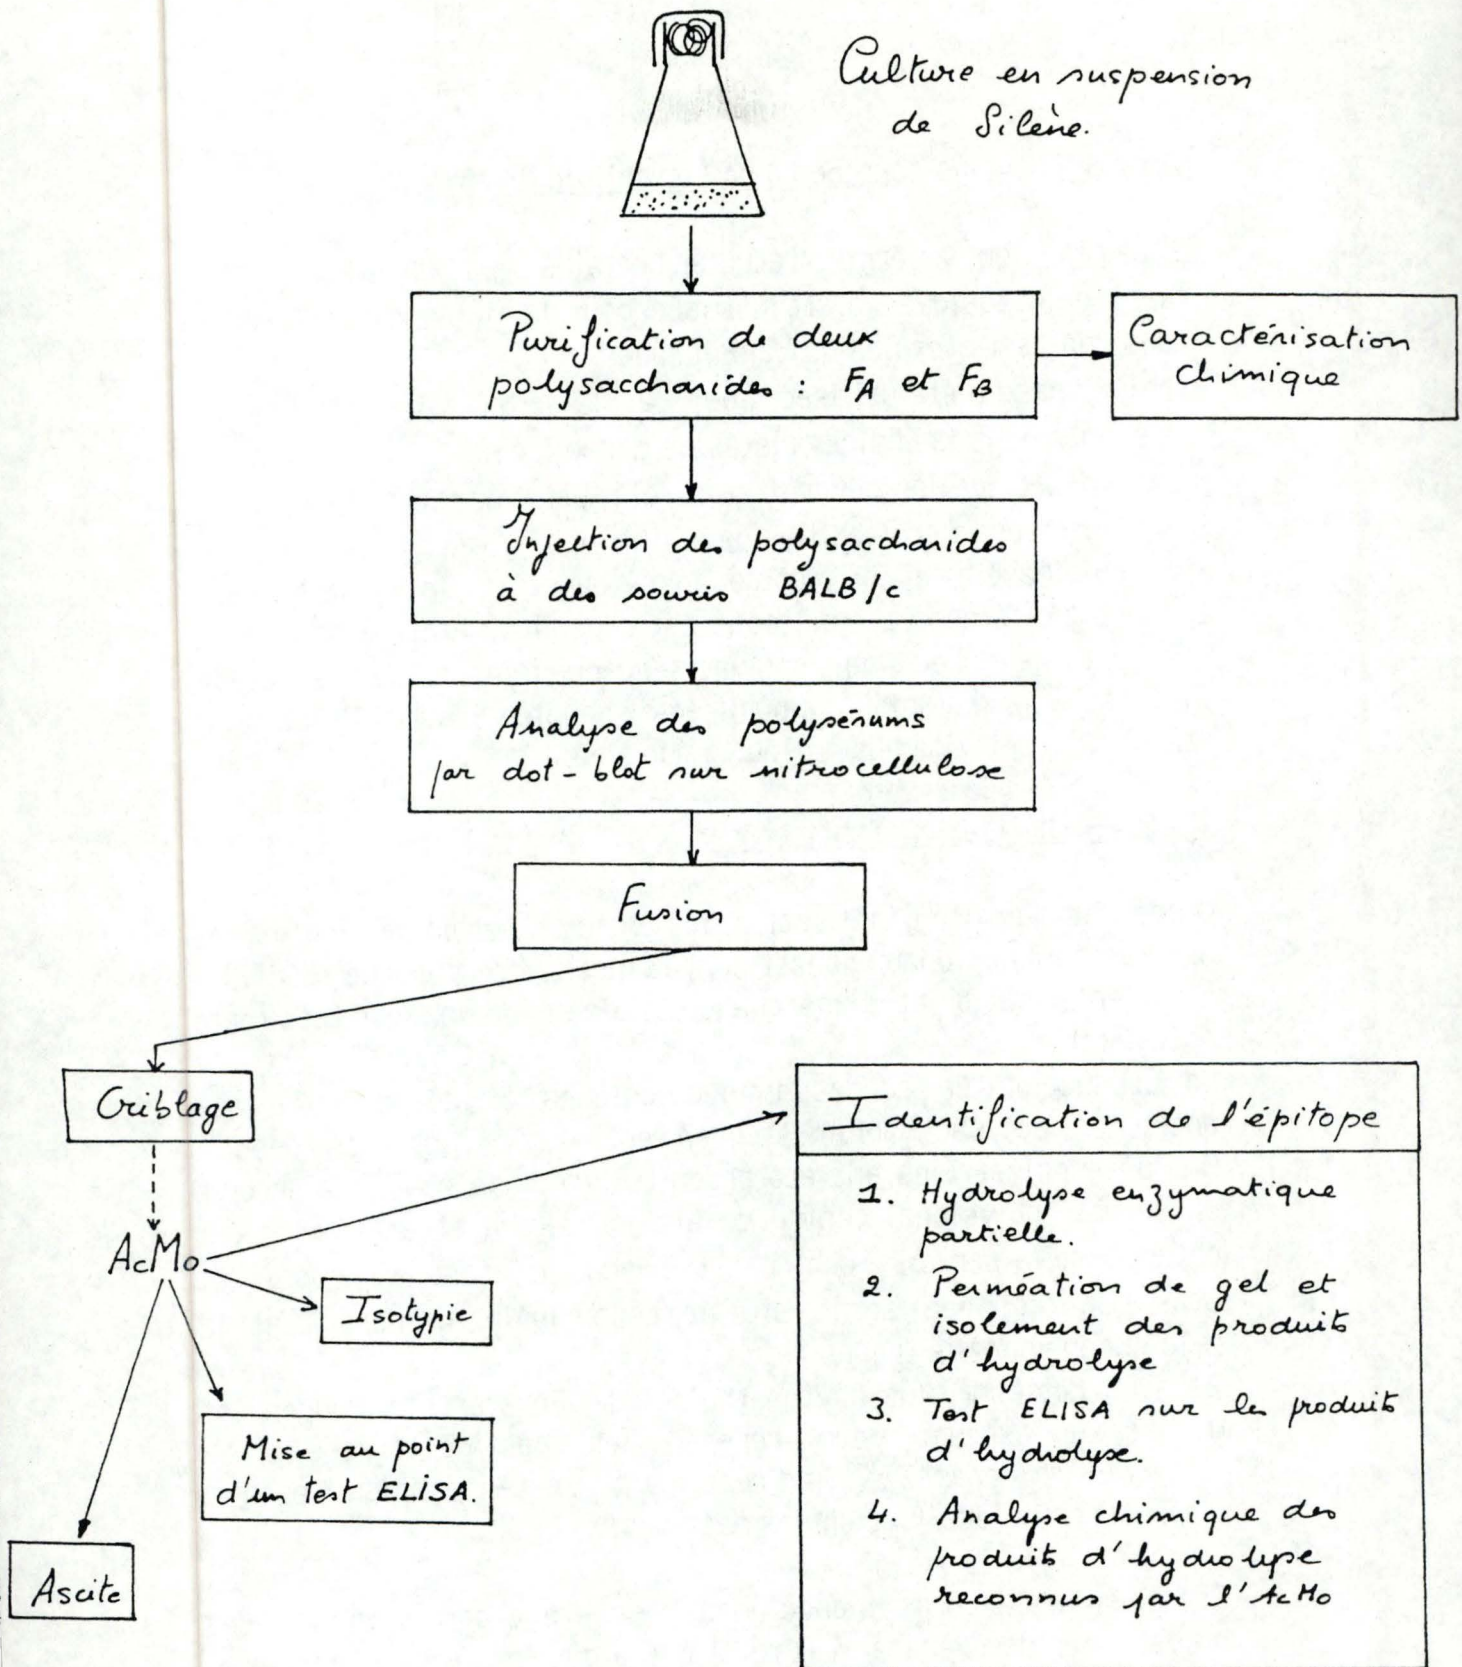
Culture en suspension de Silène.

Purification de deux polysaccharides : $F_A$ et $F_B$

Caractérisation chimique

Injection des polysaccharides à des souris BALB/c

Analyse des polysérums par dot-blot sur nitrocellulose

Fusion

Criblage

AcMo

Isotypie

Mise au point d'un test ELISA.

Ascite

Identification de l'épitope

1. Hydrolyse enzymatique partielle.
2. Perméation de gel et isolement des produits d'hydrolyse
3. Test ELISA sur les produits d'hydrolyse.
4. Analyse chimique des produits d'hydrolyse reconnus par l'AcMo